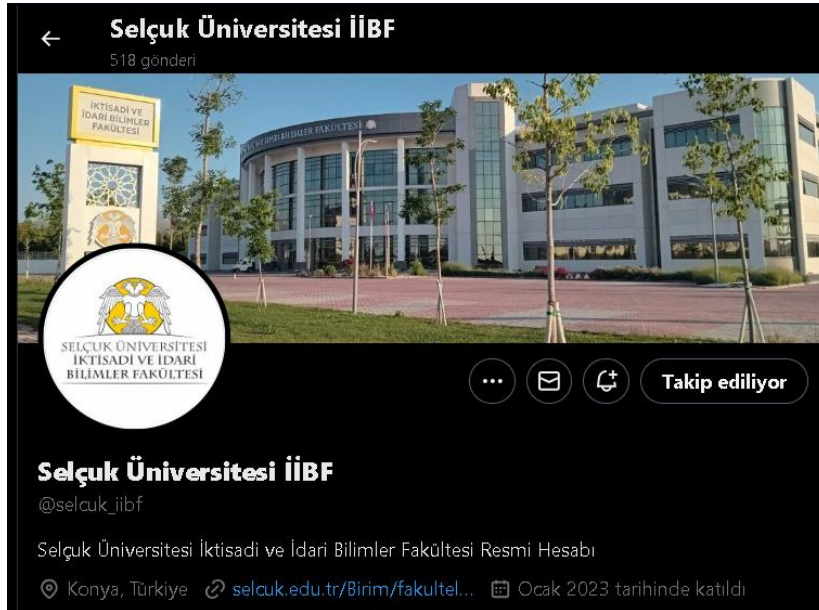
Selçuk Üniversitesi İİBF
518 gönderi

İKTİSADİ VE İDARİ BİLİMLER FAKÜLTESİ

İKTİSADİ VE İDARİ BİLİMLER FAKÜLTESİ

SELÇUK ÜNİVERSİTESİ İKTİSADİ VE İDARİ BİLİMLER FAKÜLTESİ

Takip ediliyor

Selçuk Üniversitesi İİBF
@selcuk_iibf

Selçuk Üniversitesi İktisadi ve İdari Bilimler Fakültesi Resmi Hesabı

Konya, Türkiye selcuk.edu.tr/Birim/fakultel... Ocak 2023 tarihinde katıldı